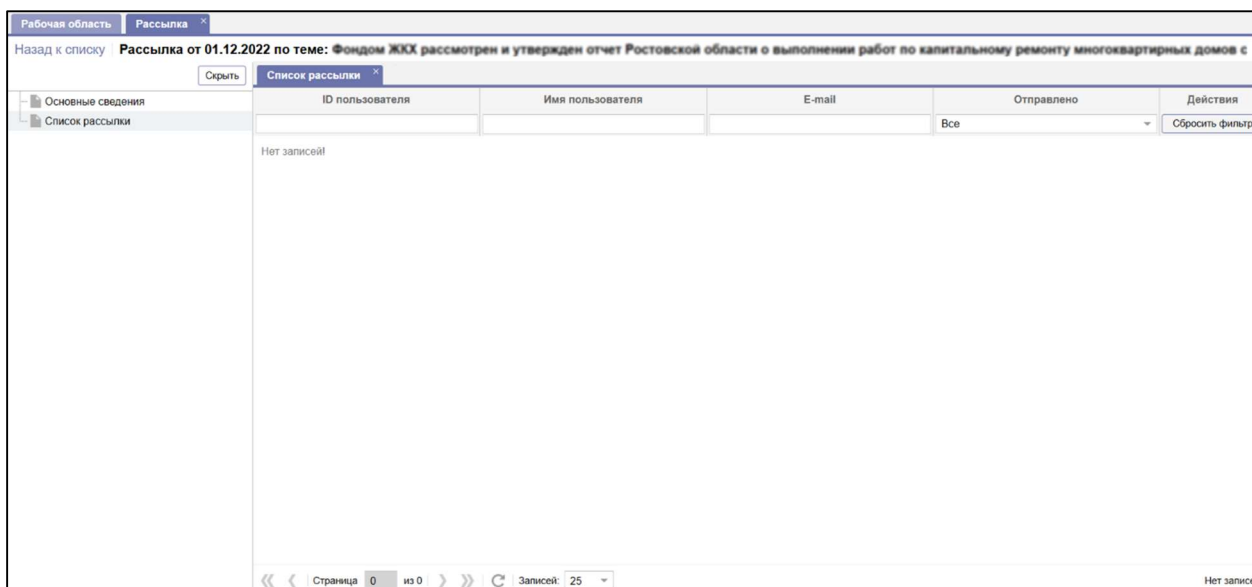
Рабочая область | Рассылка ×

Назад к списку | Рассылка от 01.12.2022 по теме: Фондом ЖКХ рассмотрен и утвержден отчет Ростовской области о выполнении работ по капитальному ремонту многоквартирных домов с

Скрыть

Основные сведения
Список рассылки

Список рассылки ×

| ID пользователя | Имя пользователя | E-mail | Отправлено | Действия |
|---|---|---|---|---|
| | | | Все | Сбросить фильтр |

Нет записей!

Страница 0 из 0 | Записей: 25

Нет записе